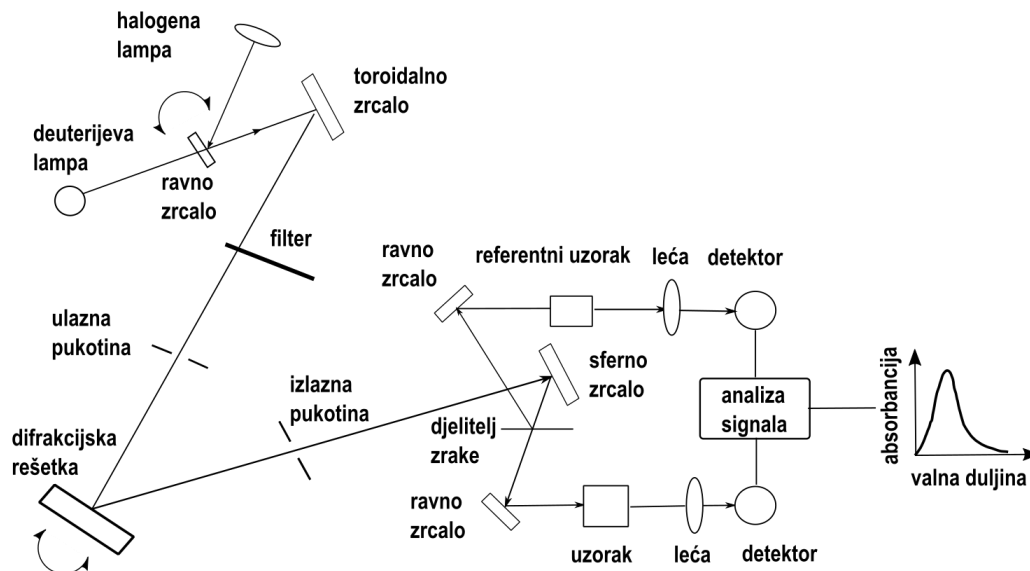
halogena lampa

toroidalno zrcalo

deuterijeva lampa

ravno zrcalo

filter

ravno zrcalo

referentni uzorak

leća

detektor

ulazna pukotina

sferno zrcalo

izlazna pukotina

analiza signala

absorbancija

difrakcijska rešetka

djelitelj zrake

valna duljina

ravno zrcalo

uzorak

leća

detektor